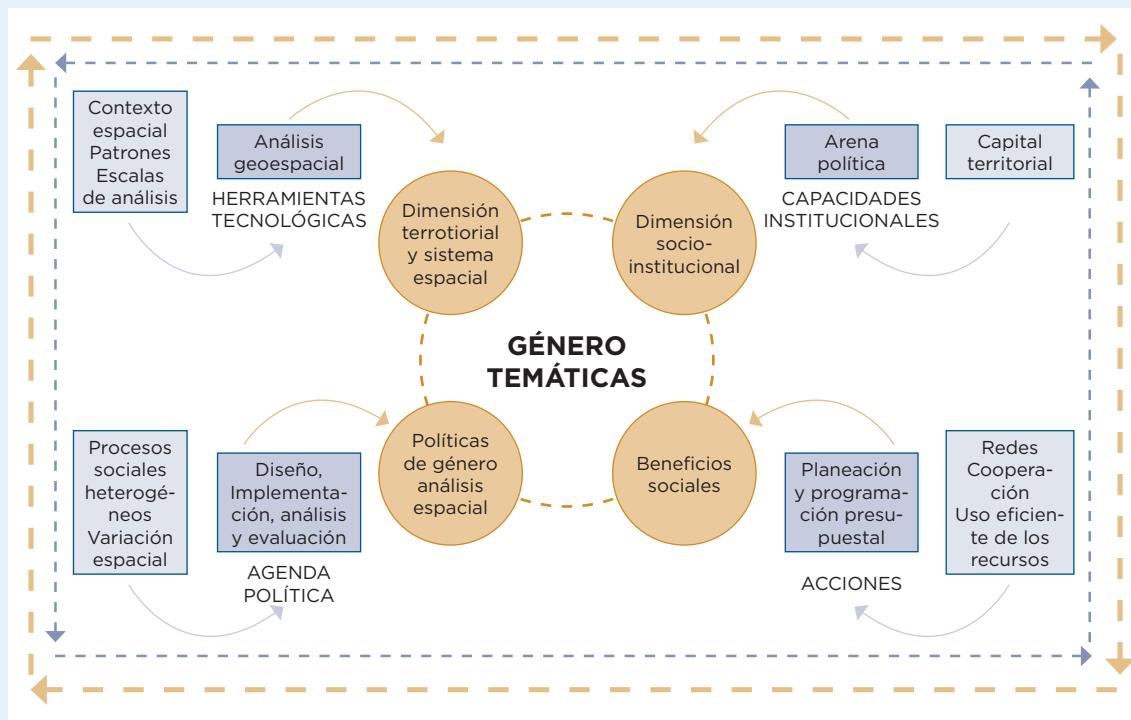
Contexto espacial
Patrones
Escalas de análisis

Análisis geoespacial

HERRAMIENTAS TECNOLÓGICAS

Dimensión terrotiorial y sistema espacial

Dimensión socio-institucional

Arena política

CAPACIDADES INSTITUCIONALES

Capital territorial

GÉNERO
TEMÁTICAS

Procesos sociales heterogéneos
Variación espacial

Diseño, Implementación, análisis y evaluación

AGENDA POLÍTICA

Políticas de género análisis espacial

Beneficios sociales

Planeación y programación presupuestal

ACCIONES

Redes
Cooperación
Uso eficiente de los recursos